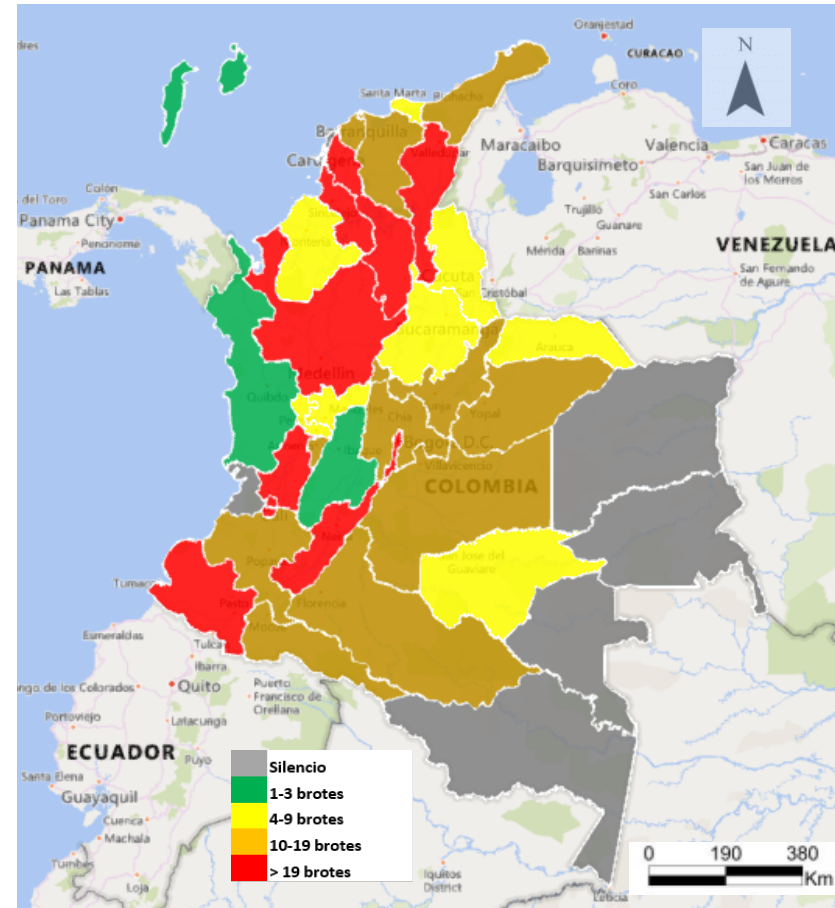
Oranjestad
CURACAO
Coro
N
Santa Marta
Barranquilla
Cartagena
Valledupar
Maracaibo
Barquisimeto
Valencia
Caracas
San Juan de los Morros
del Toro
Colón
Panama City
Penonomé
PANAMA
Las Tablas
Sincelejo
Montería
Trujillo
Guanare
San Carlos
Mérida
Barinas
VENEZUELA
San Fernando de Apure
Cúcuta
San Cristóbal
Bucaramanga
Arauca
Medellín
Quibdó
Chía
Yopal
Bogotá D.C.
Villavicencio
COLOMBIA
Cali
Neiva
Popayán
San José del Guaviare
Tumaco
Pasto
Florencia
Mocoa
Esmeraldas
Tulcán
Ibarra
Santo Domingo de los Colorados
Quito
Puerto Francisco de Orellana
Portoviejo
Latacunga
ECUADOR
Puyo
Santa Elena
Guayaquil
Machala
Tumbes
Loja
Iquitos District
Silencio
1-3 brotes
4-9 brotes
10-19 brotes
> 19 brotes
0
190
380
Km